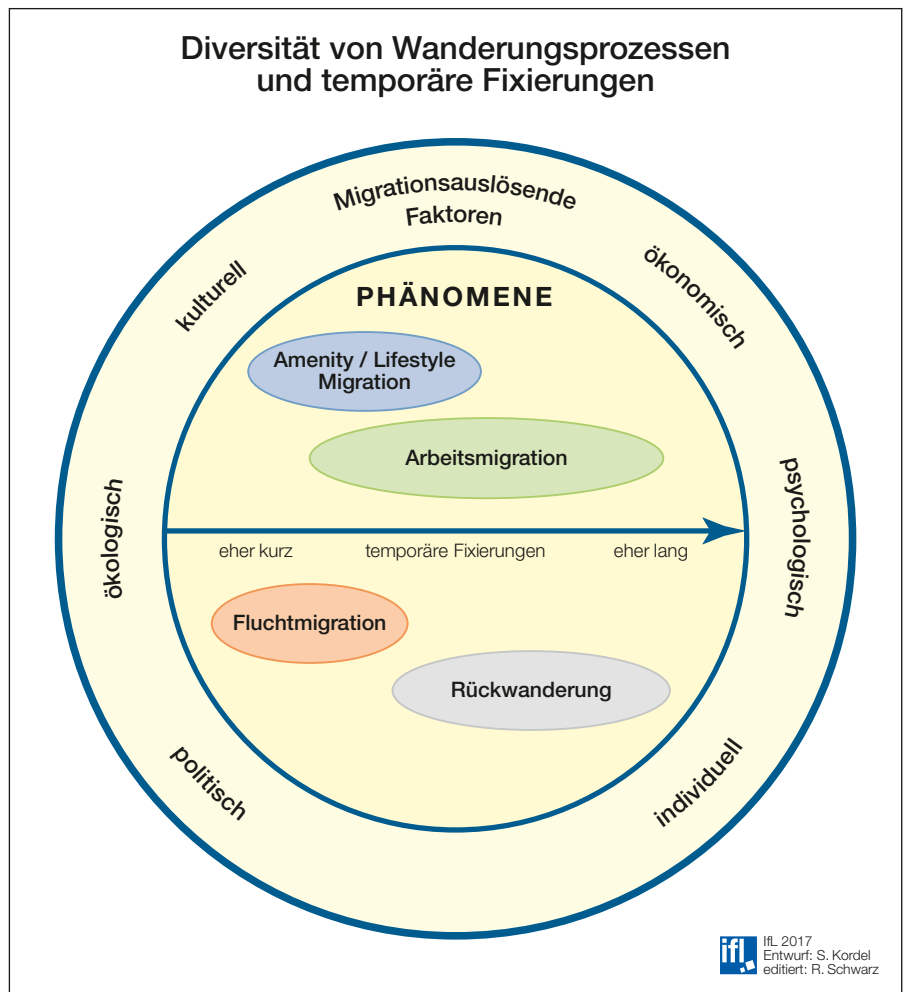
Diversität von Wanderungsprozessen und temporäre Fixierungen

Migrationsauslösende Faktoren

kulturell

ökonomisch

ökologisch

psychologisch

politisch

individuell

PHÄNOMENE

Amenity / Lifestyle Migration

Arbeitsmigration

eher kurz

temporäre Fixierungen

eher lang

Fluchtmigration

Rückwanderung

ifl

IfL 2017
Entwurf: S. Kordel
editiert: R. Schwarz